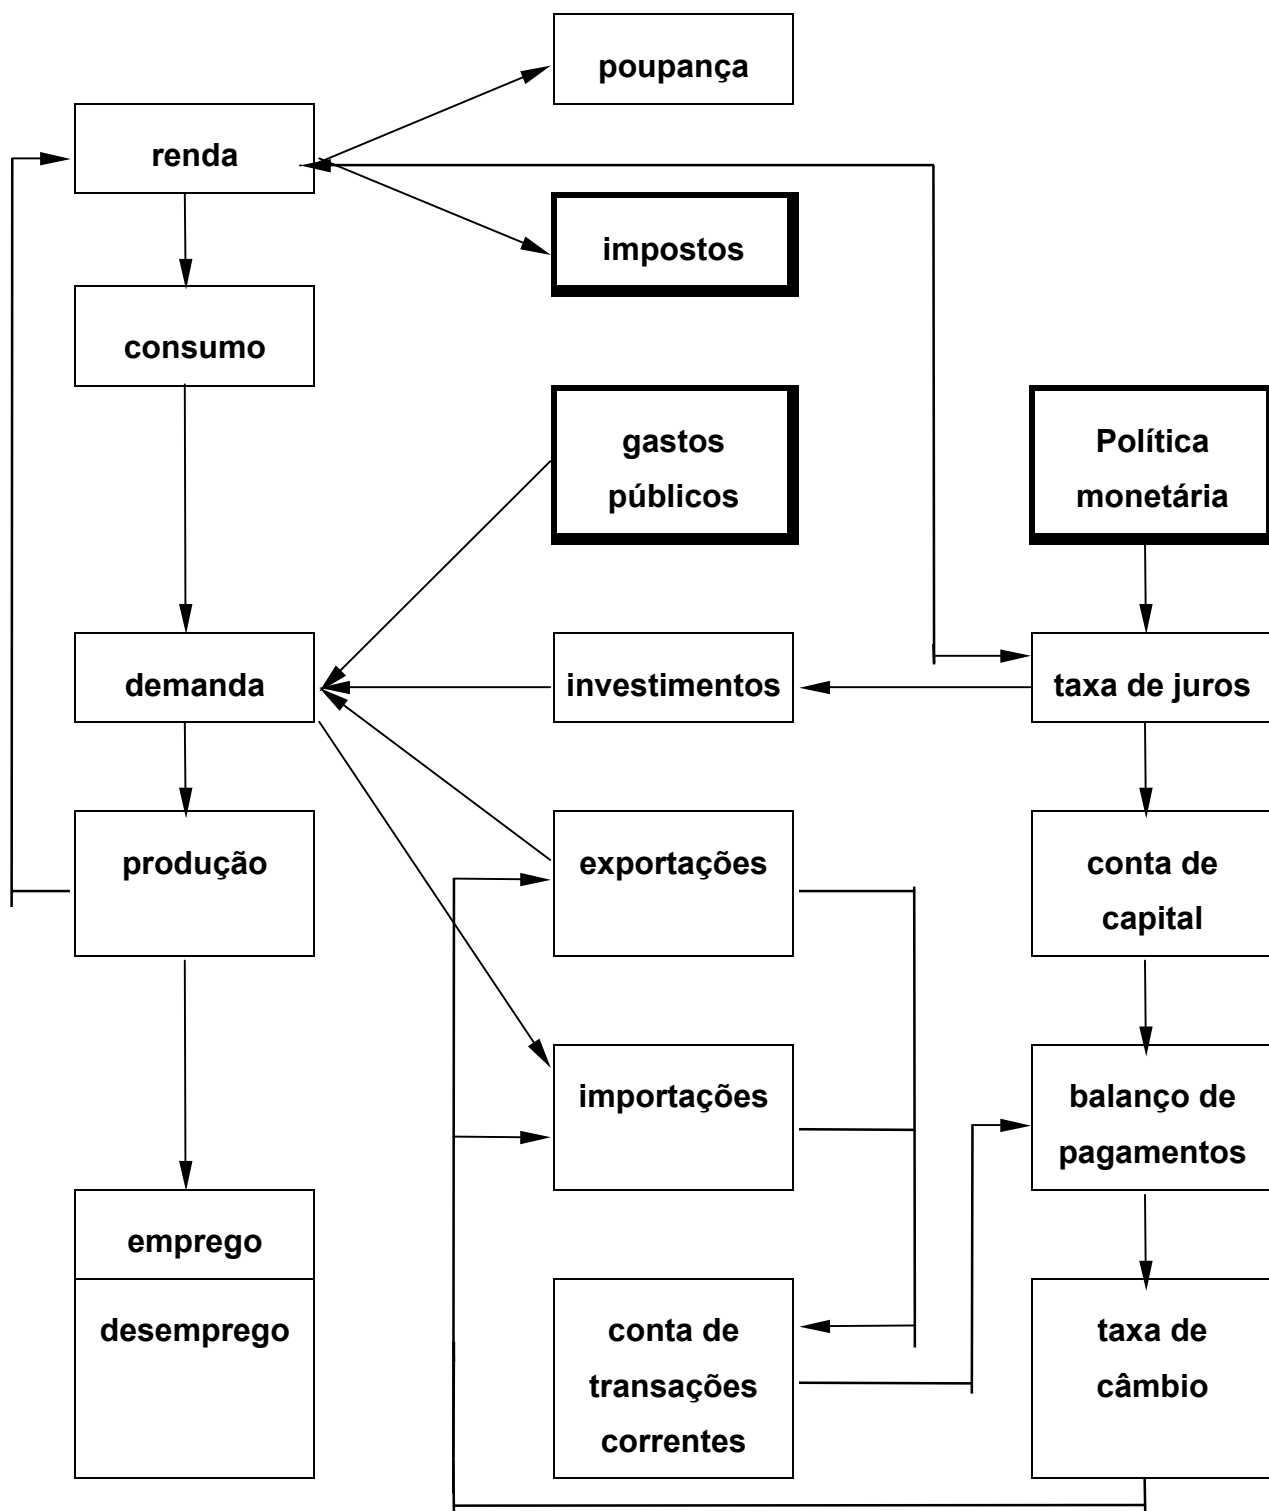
poupança

renda

impostos

consumo

gastos públicos

Política monetária

demanda

investimentos

taxa de juros

produção

exportações

conta de capital

importações

balanço de pagamentos

emprego

desemprego

conta de transações correntes

taxa de câmbio